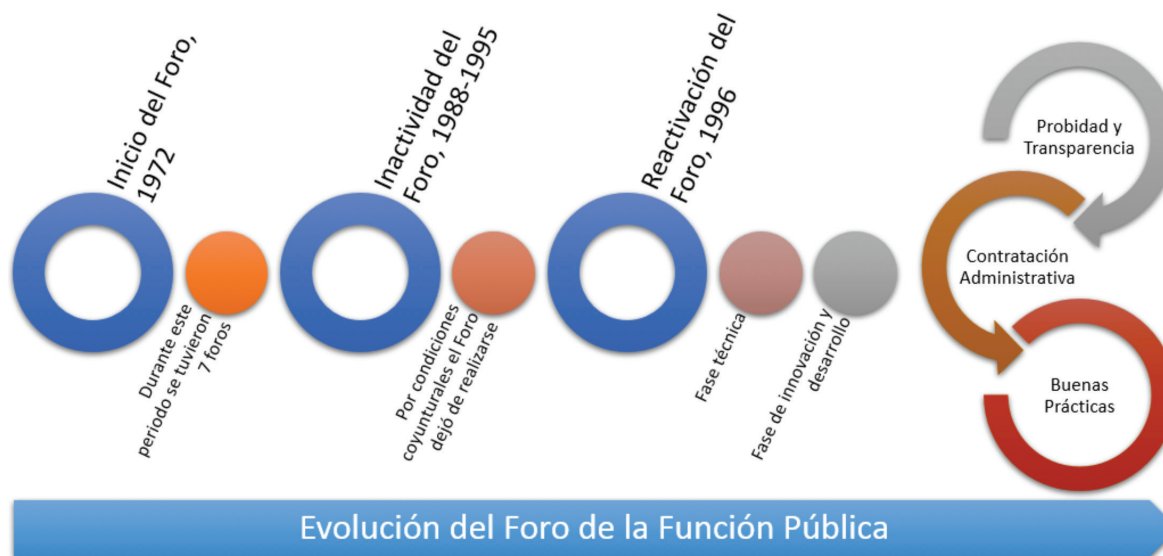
Inicio del Foro, 1972

Durante este periodo se tuvieron 7 foros

Inactividad del Foro, 1988-1995

Por condiciones coyunturales el Foro dejó de realizarse

Reactivación del Foro, 1996

Fase técnica

Fase de innovación y desarrollo

Probidad y Transparencia

Contratación Administrativa

Buenas Prácticas

Evolución del Foro de la Función Pública